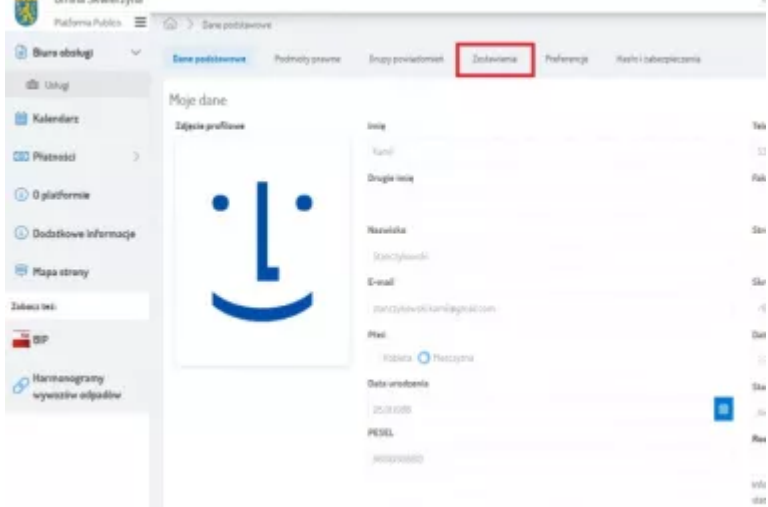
Platforma Publico

Dane podstawowe

Biuro obsługi

Usługi

Kalendarz

Płatności

O platformie

Dodatkowe informacje

Mapa strony

Zobacz też:

BIP

Harmonogramy wywozów odpadów

Dane podstawowe | Podmioty prawne | Grupy powiadomień | Zestawienia | Preferencje | Hasło i zabezpieczenia

Moje dane

Zdjęcie profilowe

Imię

Kamil

Drugie imię

Nazwisko

Szczyżowski

E-mail

szczyzowski.kamil@gmail.com

Płeć

Kobieta Mężczyzna

Data urodzenia

25.01.1988

PESEL

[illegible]